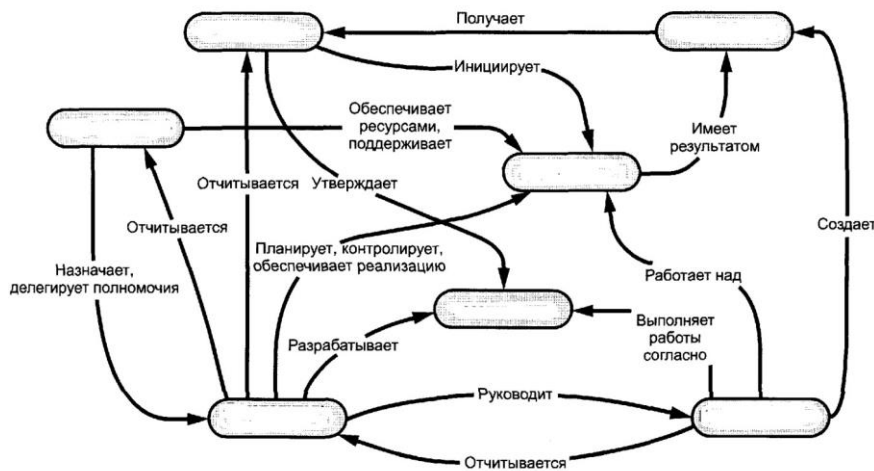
Получает
Инициирует
Обеспечивает ресурсами, поддерживает
Имеет результатом
Отчитывается
Утверждает
Отчитывается
Создает
Планирует, контролирует, обеспечивает реализацию
Назначает, делегирует полномочия
Работает над
Разрабатывает
Выполняет работы согласно
Руководит
Отчитывается